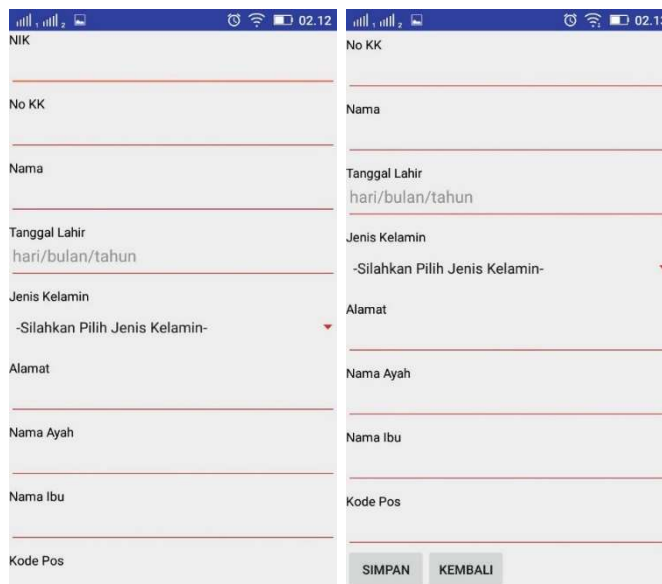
02.12

NIK

No KK

Nama

Tanggal Lahir
hari/bulan/tahun

Jenis Kelamin
-Silahkan Pilih Jenis Kelamin-

Alamat

Nama Ayah

Nama Ibu

Kode Pos

02.1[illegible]

No KK

Nama

Tanggal Lahir
hari/bulan/tahun

Jenis Kelamin
-Silahkan Pilih Jenis Kelamin-

Alamat

Nama Ayah

Nama Ibu

Kode Pos

SIMPAN KEMBALI